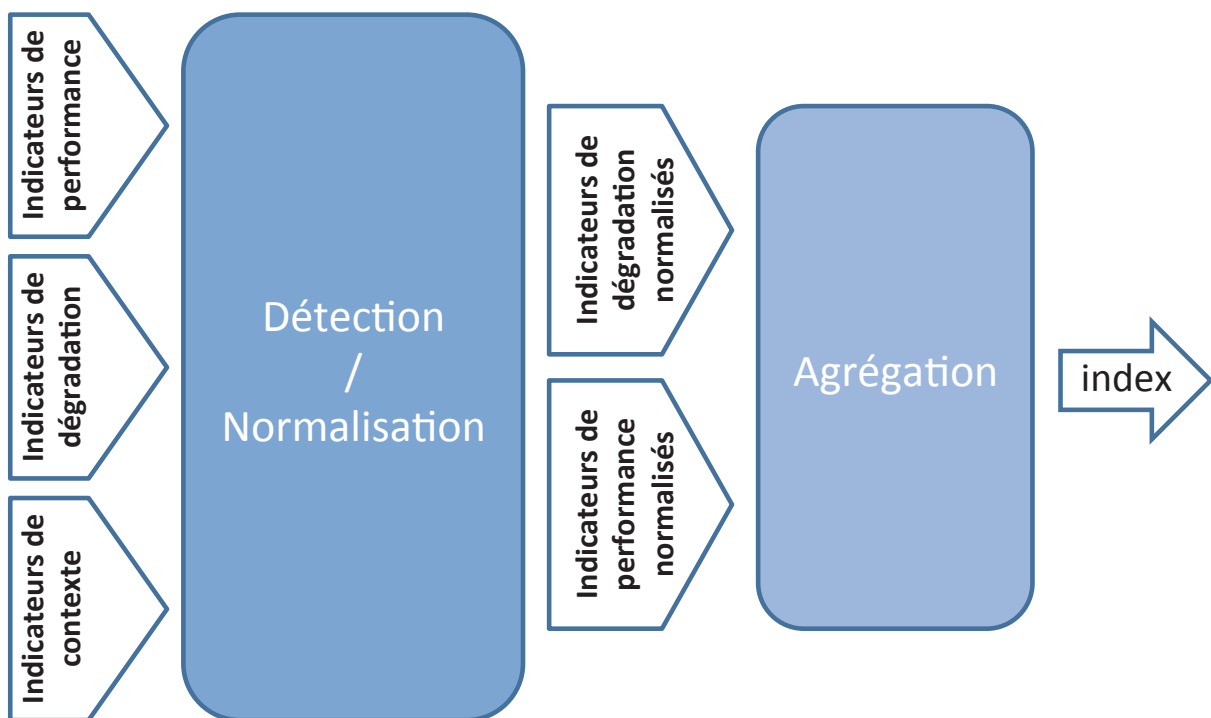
Indicateurs de performance

Indicateurs de dégradation

Indicateurs de contexte

Détection / Normalisation

Indicateurs de dégradation normalisés

Indicateurs de performance normalisés

Agrégation

index